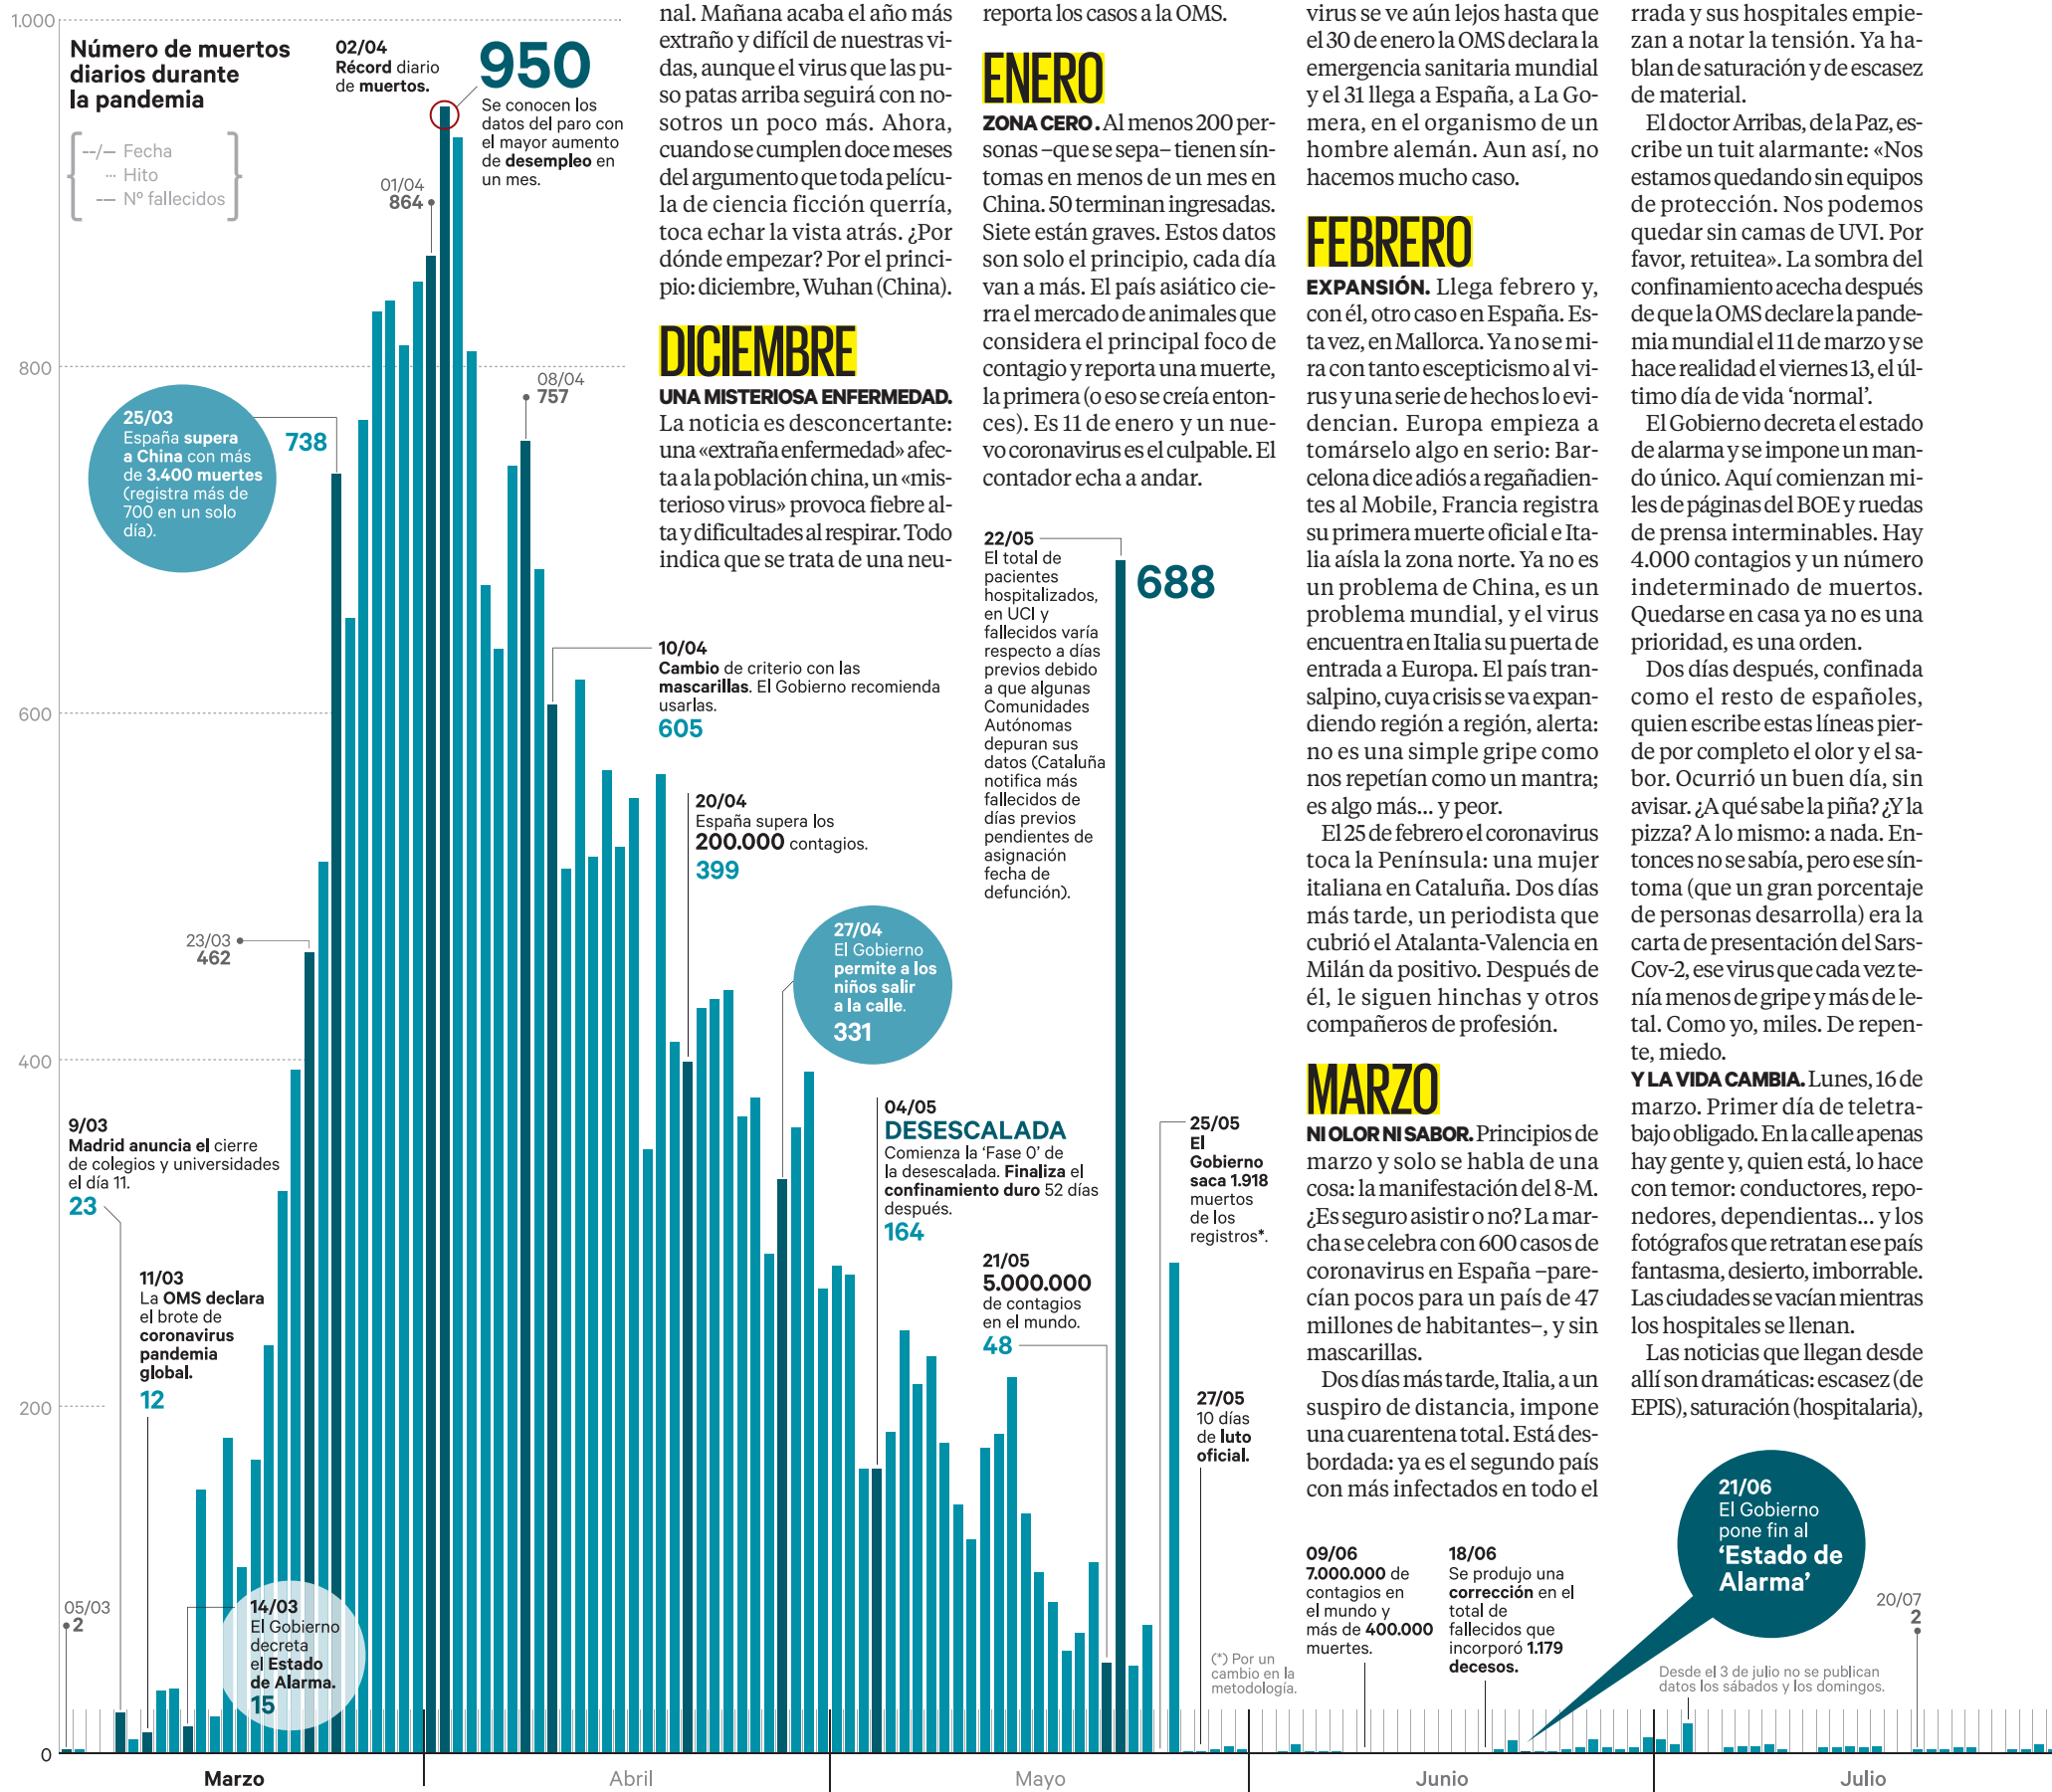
1.000

800

600

400

200

0

Número de muertos diarios durante la pandemia

--/— Fecha
··· Hito
—— Nº fallecidos

02/04
Récord diario de muertos.

950
Se conocen los datos del paro con el mayor aumento de desempleo en un mes.

01/04
864

08/04
757

25/03
España supera a China con más de 3.400 muertes (registra más de 700 en un solo día).

738

10/04
Cambio de criterio con las mascarillas. El Gobierno recomienda usarlas.
605

20/04
España supera los 200.000 contagios.
399

23/03
462

27/04
El Gobierno permite a los niños salir a la calle.
331

9/03
Madrid anuncia el cierre de colegios y universidades el día 11.
23

11/03
La OMS declara el brote de coronavirus pandemia global.
12

05/03
2

14/03
El Gobierno decreta el Estado de Alarma.
15

04/05
DESESCALADA
Comienza la 'Fase 0' de la desescalada. Finaliza el confinamiento duro 52 días después.
164

21/05
5.000.000 de contagios en el mundo.
48

22/05
El total de pacientes hospitalizados, en UCI y fallecidos varía respecto a días previos debido a que algunas Comunidades Autónomas depuran sus datos (Cataluña notifica más fallecidos de días previos pendientes de asignación fecha de defunción).

688

25/05
El Gobierno saca 1.918 muertos de los registros*.

27/05
10 días de luto oficial.

(*) Por un cambio en la metodología.

09/06
7.000.000 de contagios en el mundo y más de 400.000 muertes.

18/06
Se produjo una corrección en el total de fallecidos que incorporó 1.179 decesos.

21/06
El Gobierno pone fin al 'Estado de Alarma'

20/07
2

Desde el 3 de julio no se publican datos los sábados y los domingos.

Marzo
Abril
Mayo
Junio
Julio

nal. Mañana acaba el año más extraño y difícil de nuestras vidas, aunque el virus que las puso patas arriba seguirá con nosotros un poco más. Ahora, cuando se cumplen doce meses del argumento que toda película de ciencia ficción querría, toca echar la vista atrás. ¿Por dónde empezar? Por el principio: diciembre, Wuhan (China).

DICIEMBRE
UNA MISTERIOSA ENFERMEDAD. La noticia es desconcertante: una «extraña enfermedad» afecta a la población china, un «misterioso virus» provoca fiebre alta y dificultades al respirar. Todo indica que se trata de una neu-

reporta los casos a la OMS.

ENERO
ZONA CERO. Al menos 200 personas –que se sepa– tienen síntomas en menos de un mes en China. 50 terminan ingresadas. Siete están graves. Estos datos son solo el principio, cada día van a más. El país asiático cierra el mercado de animales que considera el principal foco de contagio y reporta una muerte, la primera (o eso se creía entonces). Es 11 de enero y un nuevo coronavirus es el culpable. El contador echa a andar.

virus se ve aún lejos hasta que el 30 de enero la OMS declara la emergencia sanitaria mundial y el 31 llega a España, a La Gomera, en el organismo de un hombre alemán. Aun así, no hacemos mucho caso.

FEBRERO
EXPANSIÓN. Llega febrero y, con él, otro caso en España. Esta vez, en Mallorca. Ya no se mira con tanto escepticismo al virus y una serie de hechos lo evidencian. Europa empieza a tomárselo algo en serio: Barcelona dice adiós a regañadientes al Mobile, Francia registra su primera muerte oficial e Italia aísla la zona norte. Ya no es un problema de China, es un problema mundial, y el virus encuentra en Italia su puerta de entrada a Europa. El país transalpino, cuya crisis se va expandiendo región a región, alerta: no es una simple gripe como nos repetían como un mantra; es algo más... y peor.

El 25 de febrero el coronavirus toca la Península: una mujer italiana en Cataluña. Dos días más tarde, un periodista que cubrió el Atalanta-Valencia en Milán da positivo. Después de él, le siguen hinchas y otros compañeros de profesión.

MARZO
NI OLOR NI SABOR. Principios de marzo y solo se habla de una cosa: la manifestación del 8-M. ¿Es seguro asistir o no? La marcha se celebra con 600 casos de coronavirus en España –parecían pocos para un país de 47 millones de habitantes–, y sin mascarillas.

Dos días más tarde, Italia, a un suspiro de distancia, impone una cuarentena total. Está desbordada: ya es el segundo país con más infectados en todo el

rrada y sus hospitales empiezan a notar la tensión. Ya hablan de saturación y de escasez de material.

El doctor Arribas, de la Paz, escribe un tuit alarmante: «Nos estamos quedando sin equipos de protección. Nos podemos quedar sin camas de UVI. Por favor, retuitea». La sombra del confinamiento acecha después de que la OMS declare la pandemia mundial el 11 de marzo y se hace realidad el viernes 13, el último día de vida 'normal'.

El Gobierno decreta el estado de alarma y se impone un mando único. Aquí comienzan miles de páginas del BOE y ruedas de prensa interminables. Hay 4.000 contagios y un número indeterminado de muertos. Quedarse en casa ya no es una prioridad, es una orden.

Dos días después, confinada como el resto de españoles, quien escribe estas líneas pierde por completo el olor y el sabor. Ocurrió un buen día, sin avisar. ¿A qué sabe la piña? ¿Y la pizza? A lo mismo: a nada. Entonces no se sabía, pero ese síntoma (que un gran porcentaje de personas desarrolla) era la carta de presentación del Sars-Cov-2, ese virus que cada vez tenía menos de gripe y más de letal. Como yo, miles. De repente, miedo.

Y LA VIDA CAMBIA. Lunes, 16 de marzo. Primer día de teletrabajo obligado. En la calle apenas hay gente y, quien está, lo hace con temor: conductores, reponedores, dependientas... y los fotógrafos que retratan ese país fantasma, desierto, imborrable. Las ciudades se vacían mientras los hospitales se llenan.

Las noticias que llegan desde allí son dramáticas: escasez (de EPIS), saturación (hospitalaria),